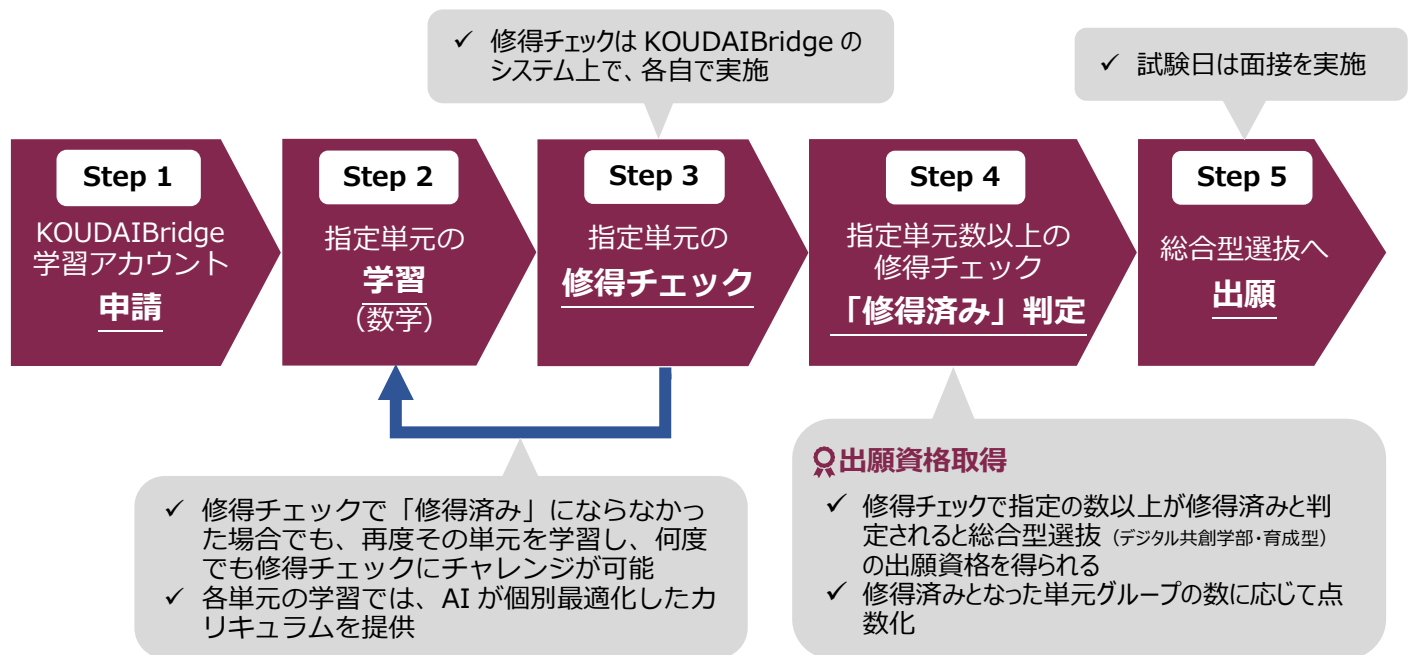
✓ 修得チェックは KOUDAIBridge のシステム上で、各自で実施

✓ 試験日は面接を実施

Step 1
KOUDAIBridge 学習アカウント
申請

Step 2
指定単元の
学習
(数学)

Step 3
指定単元の
修得チェック

Step 4
指定単元数以上の修得チェック
「修得済み」判定

Step 5
総合型選抜へ
出願

✓ 修得チェックで「修得済み」にならなかった場合でも、再度その単元を学習し、何度でも修得チェックにチャレンジが可能
✓ 各単元の学習では、AI が個別最適化したカリキュラムを提供

出願資格取得
✓ 修得チェックで指定の数以上が修得済みと判定されると総合型選抜（デジタル共創学部・育成型）の出願資格を得られる
✓ 修得済みとなった単元グループの数に応じて点数化